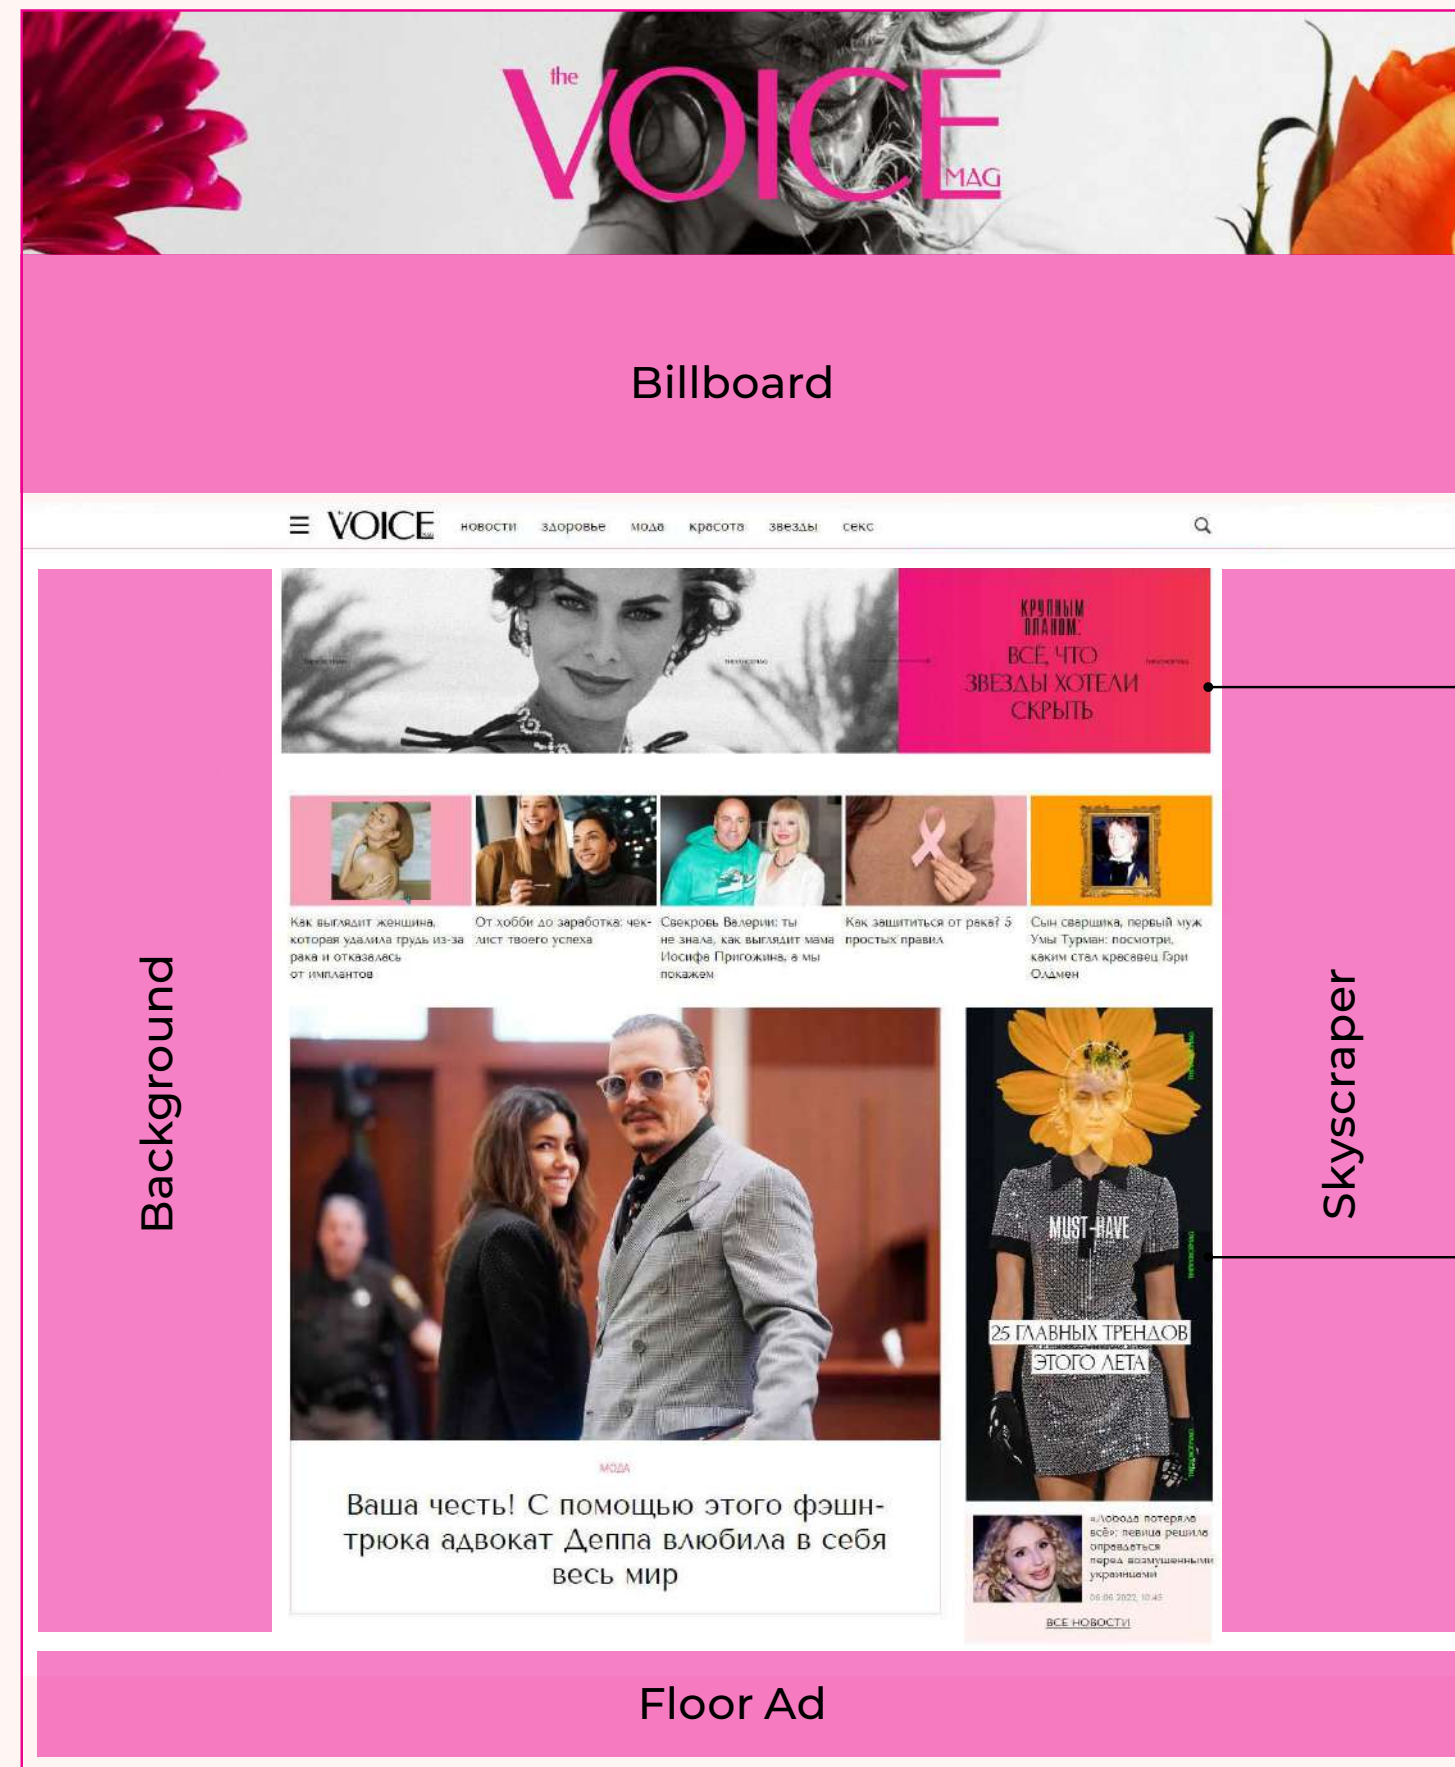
the VOICE MAG

Billboard

VOICE новости здоровье мода красота звезды секс

КРУПНЫМ ПЛАНОМ: ВСЁ, ЧТО ЗВЕЗДЫ ХОТЕЛИ СКРЫТЬ

Как выглядит женщина, которая удалила грудь из-за рака и отказалась от имплантов

От хобби до заработка: чек-лист твоего успеха

Свекровь Валерии: ты не знала, как выглядит мама Иосифа Пригожина, а мы покажем

Как защититься от рака? 5 простых правил

Сын сварщика, первый муж Умы Турман: посмотри, каким стал красавец Гэри Олдмен

Background

Skyscraper

MUST-HAVE 25 ГЛАВНЫХ ТРЕНДОВ ЭТОГО ЛЕТА

МОДА

Ваша честь! С помощью этого фэшн-трюка адвокат Деппа влюбила в себя весь мир

«Лобода потеряла всё»: певица решила оправдаться перед возмущенными украинцами

06.06.2022, 10:45

ВСЕ НОВОСТИ

Floor Ad